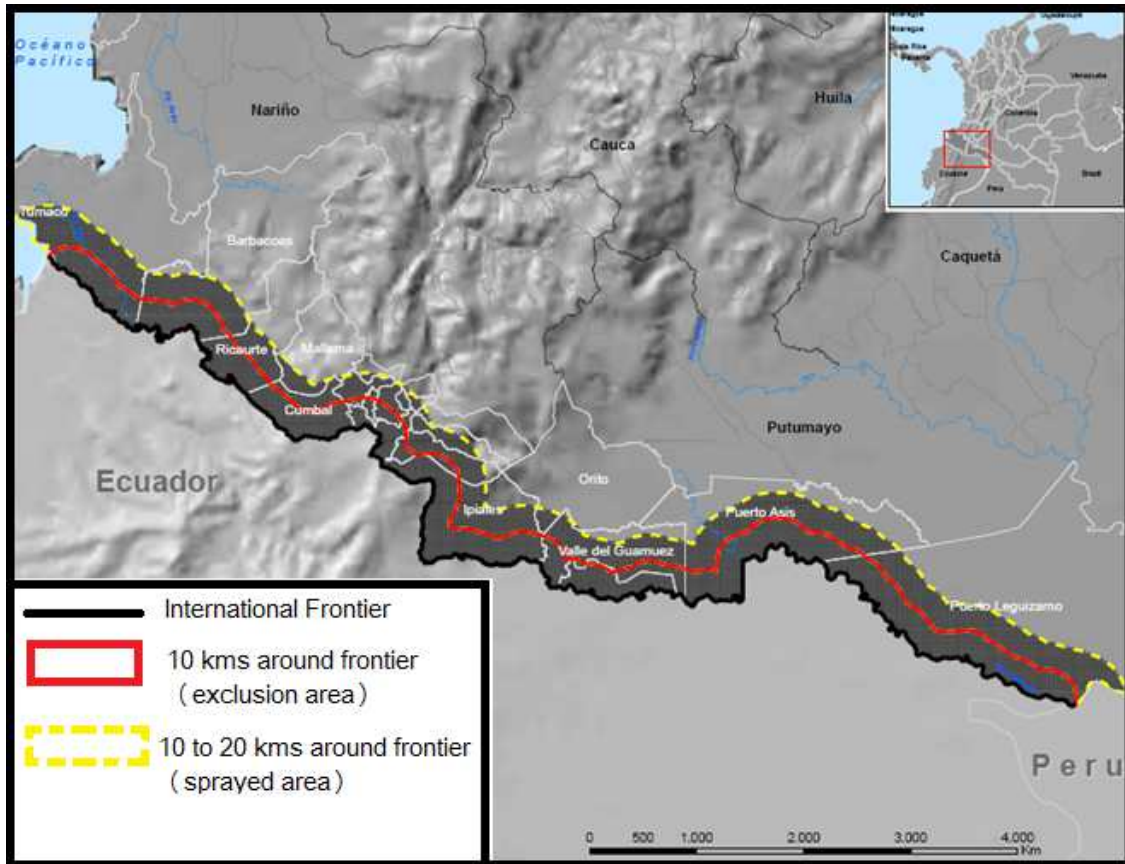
Océano Pacífico

Nariño

Cauca

Huila

Caquetá

Tumaco

Barbacoas

Ricaurte

Mallama

Cumbal

Putumayo

Ecuador

Orito

Ipiales

Puerto Asis

Valle del Guamuez

Puerto Leguizamo

Peru

Colombia

Venezuela

Ecuador

Peru

Brasil

International Frontier

10 kms around frontier (exclusion area)

10 to 20 kms around frontier (sprayed area)

0 500 1,000 2,000 3,000 4,000 Km